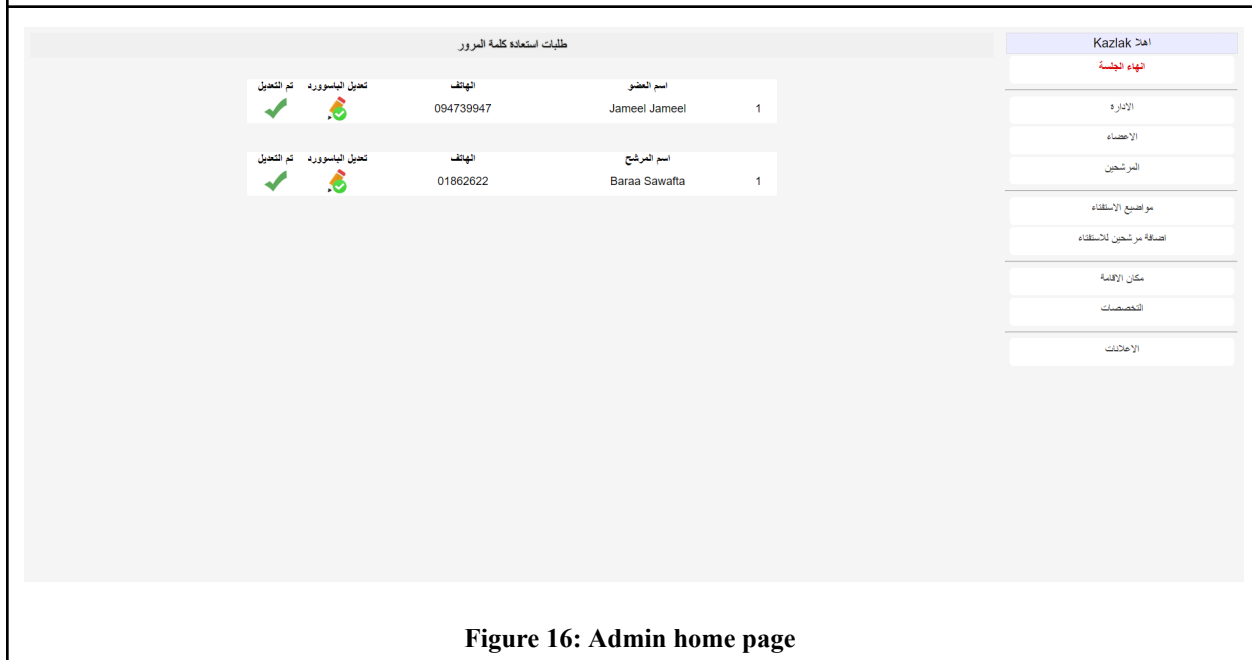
اهلا Kazlak

انهاء الجلسة

الادارة

الاعضاء

المرشحين

مواضيع الاستفتاء

اضافة مرشحين للاستفتاء

مكان الاقامة

التخصصات

الاعلانات

طلبات استعادة كلمة المرور

| | اسم العضو | الهاتف | تعديل الباسوورد | تم التعديل |
|---|---|---|---|---|
| 1 | Jameel Jameel | 094739947 | | |

| | اسم المرشح | الهاتف | تعديل الباسوورد | تم التعديل |
|---|---|---|---|---|
| 1 | Baraa Sawafta | 01862622 | | |

Figure 16: Admin home page